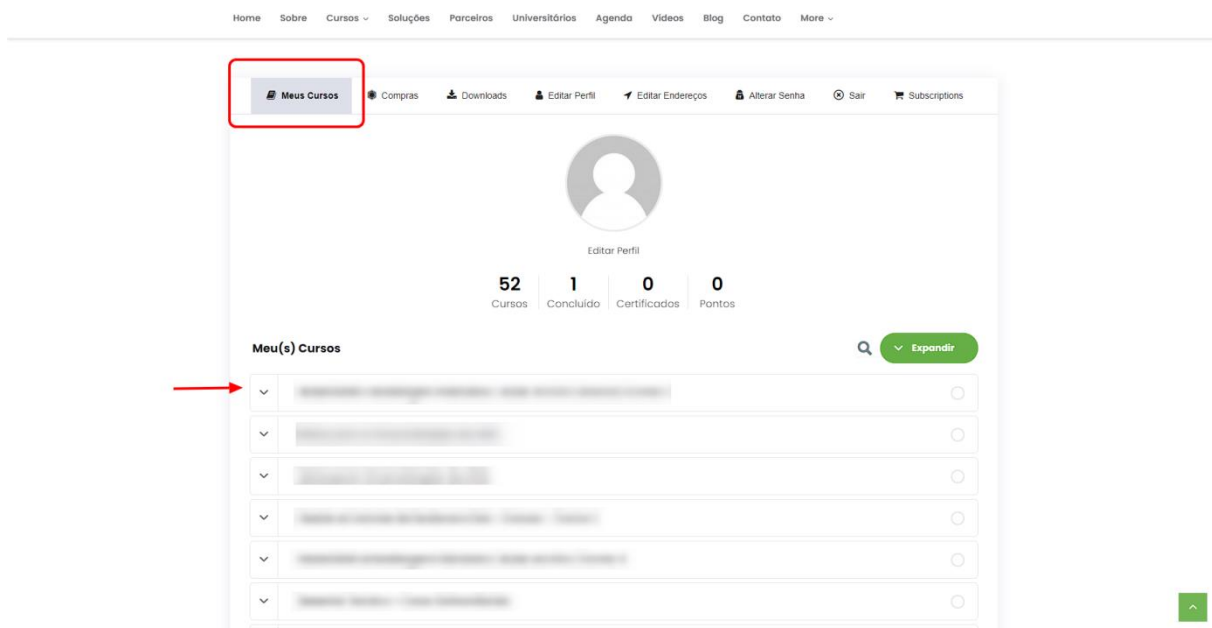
Home Sobre Cursos Soluções Parceiros Universitários Agenda Vídeos Blog Contato More

Meus Cursos Compras Downloads Editar Perfil Editar Endereços Alterar Senha Sair Subscriptions

Editar Perfil

| 52 | 1 | 0 | 0 |
|---|---|---|---|
| Cursos | Concluído | Certificados | Pontos |

Meu(s) Cursos

Expandir

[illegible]

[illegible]

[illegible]

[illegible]

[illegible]

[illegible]